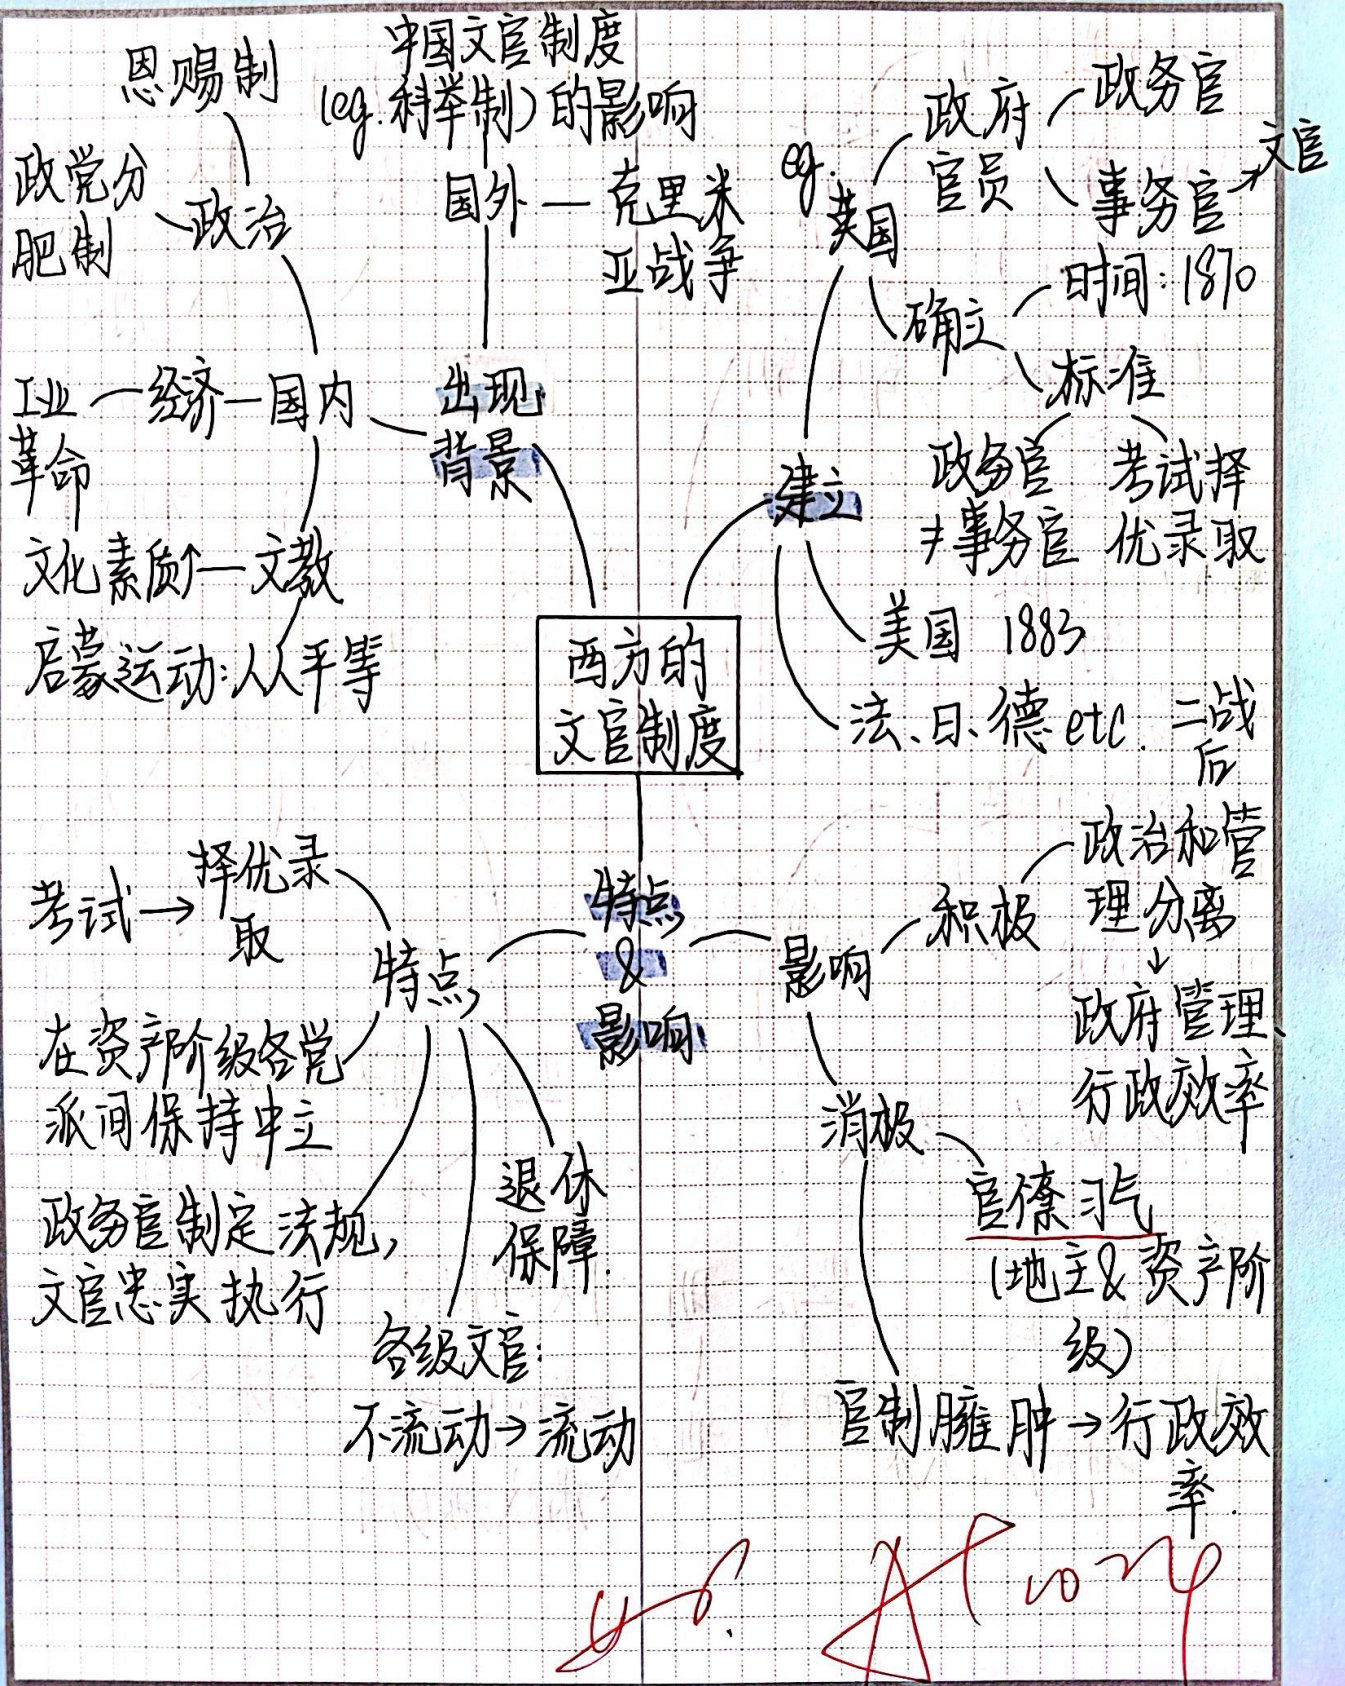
西方的文官制度

出现背景

恩赐制
政党分肥制
政治
中国文官制度(eg. 科举制)的影响
国外 — 克里米亚战争
工业革命 — 经济 — 国内
文化素质↑ — 文教
启蒙运动:人人平等

建立

eg. 美国
政府官员
政务官
事务官 → 文官
确立
时间: 1870
标准
政务官≠事务官
考试择优录取
美国 1883
法、日、德 etc. 二战后

特点&影响

特点
考试 → 择优录取
在资产阶级各党派间保持中立
政务官制定法规,文官忠实执行
各级文官:不流动 → 流动
退休保障.

影响
积极
政治和管理分离
↓
政府管理、行政效率
消极
官僚习气(地主&资产阶级)
官制臃肿 → 行政效率.

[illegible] 10.24